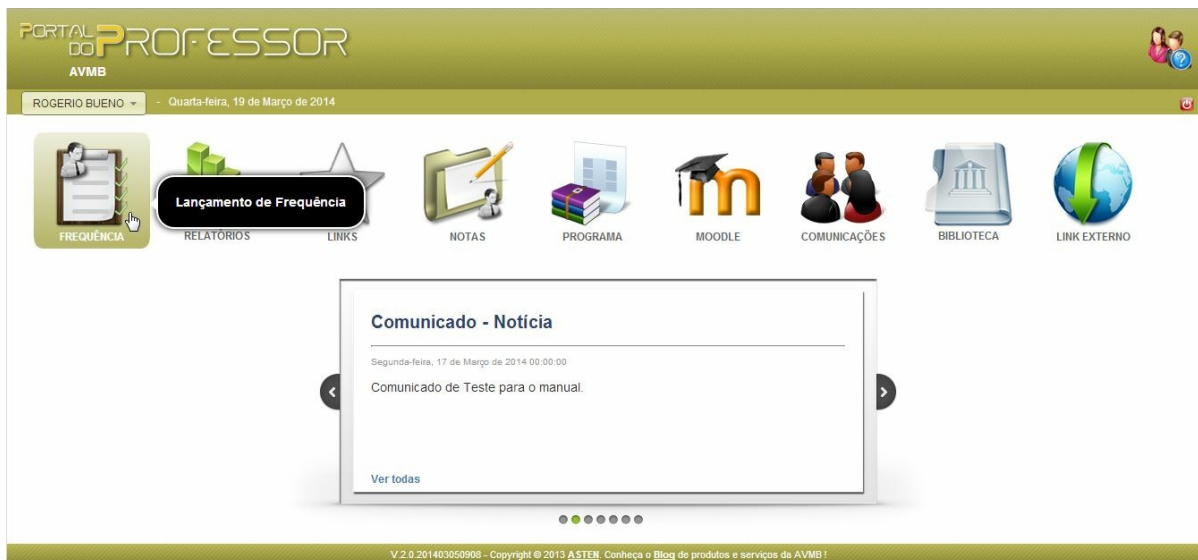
PORTAL DO PROFESSOR
AVMB

ROGERIO BUENO ▾ - Quarta-feira, 19 de Março de 2014

Lançamento de Frequência

FREQUÊNCIA RELATÓRIOS LINKS NOTAS PROGRAMA MOODLE COMUNICAÇÕES BIBLIOTECA LINK EXTERNO

Comunicado - Notícia

Segunda-feira, 17 de Março de 2014 00:00:00

Comunicado de Teste para o manual.

Ver todas

V.2.0.201403050908 - Copyright © 2013 ASTEN. Conheça o Blog de produtos e serviços da AVMB !